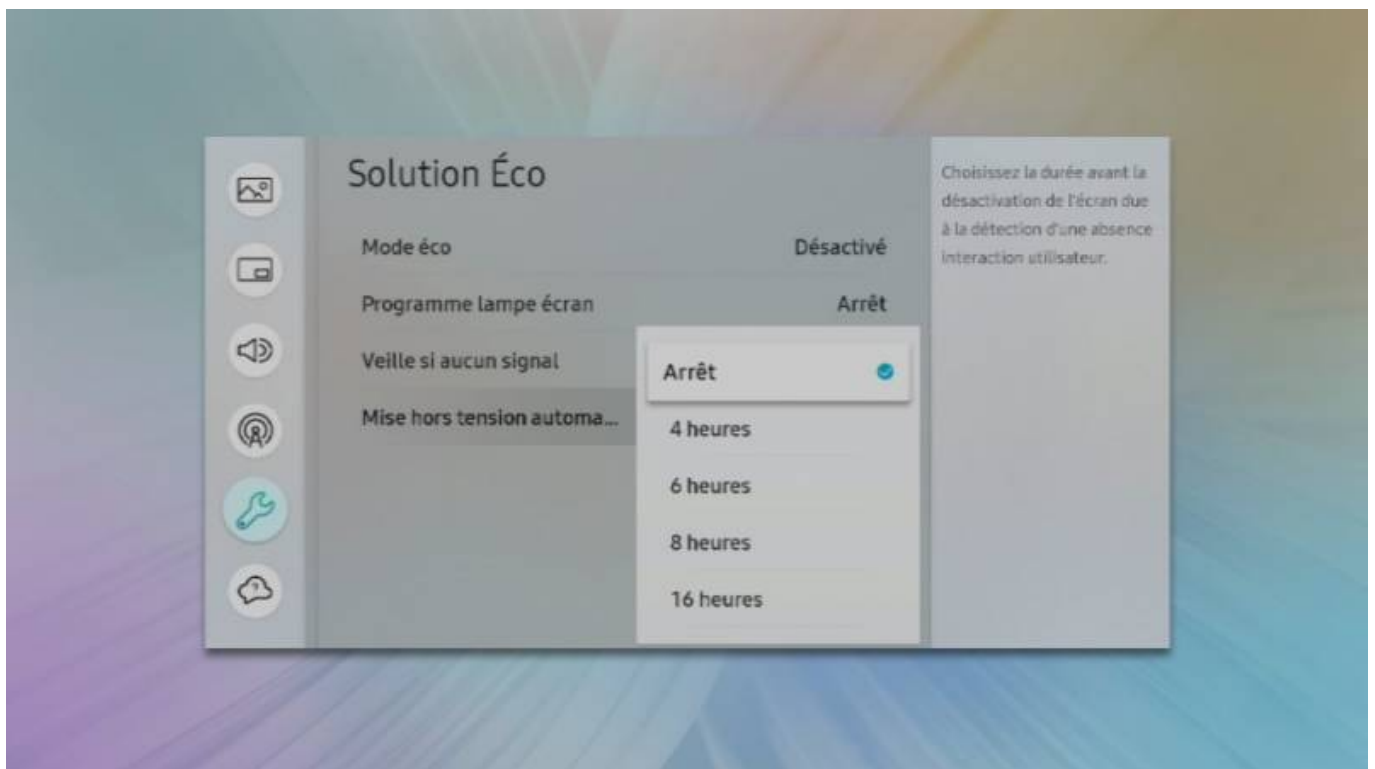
Solution Éco

Mode éco Désactivé

Programme lampe écran Arrêt

Veille si aucun signal

Mise hors tension automa...

Arrêt

4 heures

6 heures

8 heures

16 heures

Choisissez la durée avant la désactivation de l'écran due à la détection d'une absence interaction utilisateur.